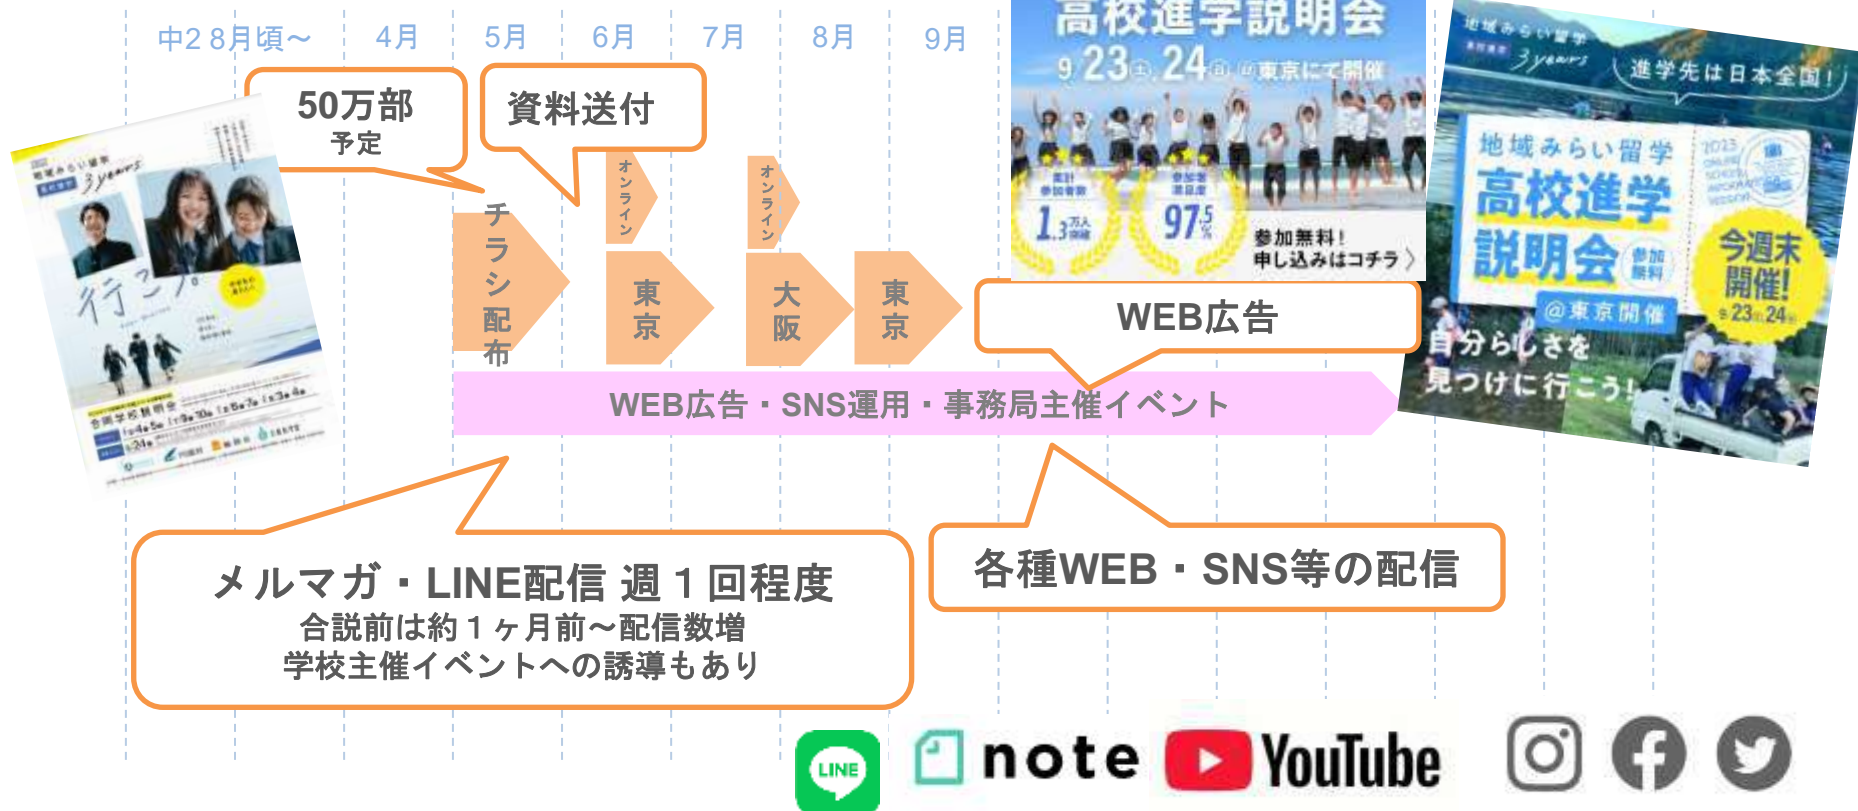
中2 8月頃〜 4月 5月 6月 7月 8月 9月

50万部
予定

資料送付

チラシ配布

オンライン

東京

オンライン

大阪

東京

高校進学説明会
9 23 24 東京にて開催
累計参加者数 1.3万人
参加者満足度 97.5%
参加無料！
申し込みはコチラ

WEB広告

地域みらい留学 3years
進学先は日本全国！
地域みらい留学
高校進学説明会
参加無料
@東京開催
今週末開催！
9 23 24
自分らしさを見つけに行こう！

WEB広告・SNS運用・事務局主催イベント

メルマガ・LINE配信 週１回程度
合説前は約１ヶ月前〜配信数増
学校主催イベントへの誘導もあり

各種WEB・SNS等の配信

LINE
note
YouTube